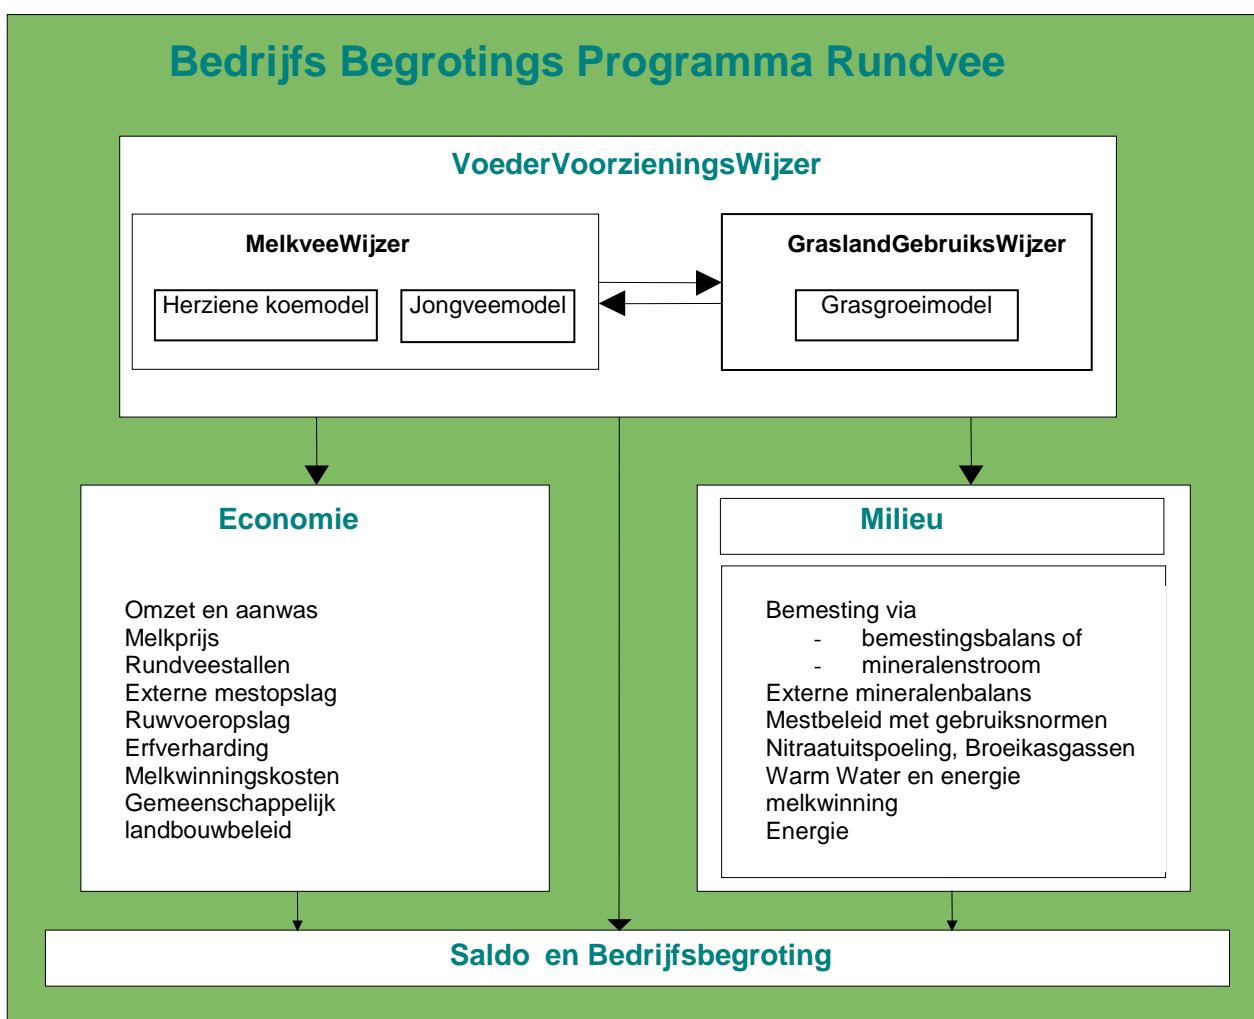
Bedrijfs Begrotings Programma Rundvee

VoederVoorzieningsWijzer

MelkveeWijzer

Herziene koemodel

Jongveemodel

GraslandGebruiksWijzer

Grasgroeimodel

Economie

Omzet en aanwas
Melkprijs
Rundveestallen
Externe mestopslag
Ruwvoeropslag
Erfverharding
Melkwinningskosten
Gemeenschappelijk landbouwbeleid

Milieu

Bemesting via
- bemestingsbalans of
- mineralenstroom
Externe mineralenbalans
Mestbeleid met gebruiksnormen
Nitraatuitspoeling, Broeikasgassen
Warm Water en energie melkwinning
Energie

Saldo en Bedrijfsbegroting